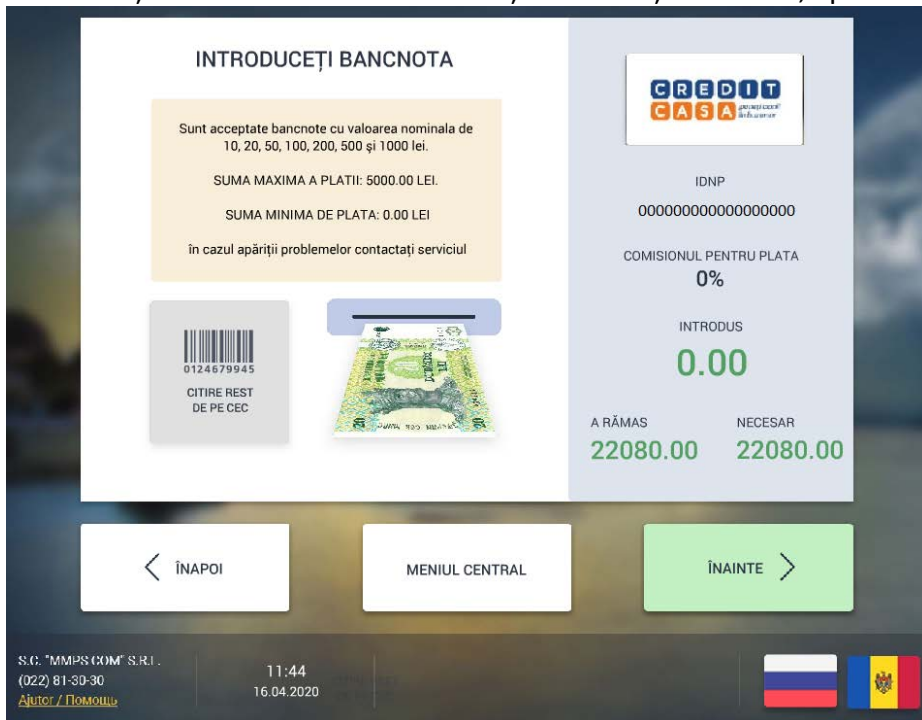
INTRODUCEȚI BANCNOTA

Sunt acceptate bancnote cu valoarea nominala de 10, 20, 50, 100, 200, 500 și 1000 lei.

SUMA MAXIMA A PLATII: 5000.00 LEI.

SUMA MINIMA DE PLATA: 0.00 LEI

în cazul apariții problemelor contactați serviciul

0124679945

CITIRE REST DE PE CEC

CREDIT CASA

IDNP

0000000000000000

COMISIONUL PENTRU PLATA

0%

INTRODUS

0.00

A RĂMAS

22080.00

NECESAR

22080.00

ÎNAPOI

MENIUL CENTRAL

ÎNAINTE

S.C. "MMPS COM" S.R.L.
(022) 81-30-30
Ajutor / Помощь

11:44
16.04.2020